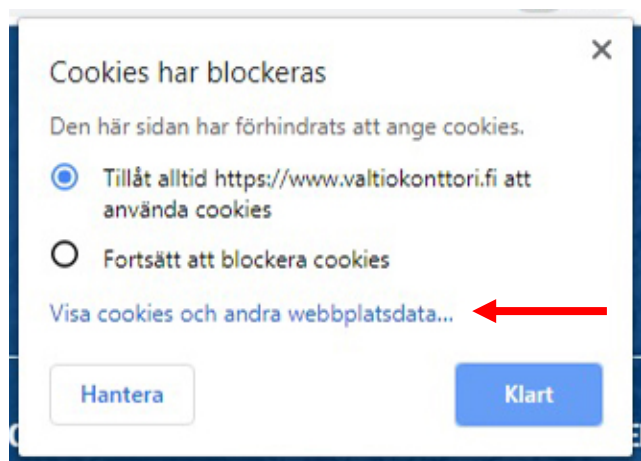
Cookies har blockeras

×

Den här sidan har förhindrats att ange cookies.

Tillåt alltid https://www.valtiokonttori.fi att använda cookies

Fortsätt att blockera cookies

Visa cookies och andra webbplatsdata...

Hantera

Klart